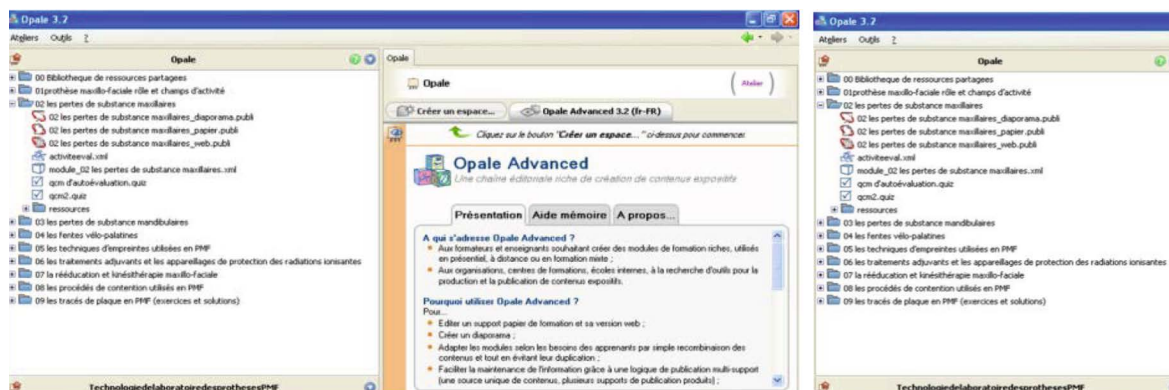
Opale 3.2

Ateliers Outils ?

Opale

00 Bibliotheque de ressources partagees
01prothèse maxillo-faciale rôle et champs d'activité
02 les pertes de substance maxillaires
02 les pertes de substance maxillaires_diaporama.publi
02 les pertes de substance maxillaires_papier.publi
02 les pertes de substance maxillaires_web.publi
activiteeval.xml
module_02 les pertes de substance maxillaires.xml
qcm d'autoévaluation.quiz
qcm2.quiz
ressources
03 les pertes de substance mandibulaires
04 les fentes vélo-palatines
05 les techniques d'empreintes utilisées en PMF
06 les traitements adjuvants et les appareillages de protection des radiations ionisantes
07 la rééducation et kinésithérapie maxillo-faciale
08 les procédés de contention utilisés en PMF
09 les tracés de plaque en PMF (exercices et solutions)

Technologiedelaboratoiredesprothesesplf

Opale

Opale

Atelier

Créer un espace...

Opale Advanced 3.2 (fr-FR)

Cliquez sur le bouton "Créer un espace..." ci-dessus pour commencer.

Opale Advanced

Une chaîne éditoriale riche de création de contenus expositifs

Présentation Aide mémoire A propos...

A qui s'adresse Opale Advanced ?

• Aux formateurs et enseignants souhaitant créer des modules de formation riches, utilisés en présentiel, à distance ou en formation mixte ;
• Aux organisations, centres de formations, écoles internes, à la recherche d'outils pour la production et la publication de contenus expositifs.

Pourquoi utiliser Opale Advanced ?

Pour...
• Editer un support papier de formation et sa version web ;
• Créer un diaporama ;
• Adapter les modules selon les besoins des apprenants par simple recombinaison des contenus et tout en évitant leur duplication ;
• Faciliter la maintenance de l'information grâce à une logique de publication multi-support (une source unique de contenus, plusieurs supports de publication produits) ;

Opale 3.2

Ateliers Outils ?

Opale

00 Bibliotheque de ressources partagees
01prothèse maxillo-faciale rôle et champs d'activité
02 les pertes de substance maxillaires
02 les pertes de substance maxillaires_diaporama.publi
02 les pertes de substance maxillaires_papier.publi
02 les pertes de substance maxillaires_web.publi
activiteeval.xml
module_02 les pertes de substance maxillaires.xml
qcm d'autoévaluation.quiz
qcm2.quiz
ressources
03 les pertes de substance mandibulaires
04 les fentes vélo-palatines
05 les techniques d'empreintes utilisées en PMF
06 les traitements adjuvants et les appareillages de protection des radiations ionisantes
07 la rééducation et kinésithérapie maxillo-faciale
08 les procédés de contention utilisés en PMF
09 les tracés de plaque en PMF (exercices et solutions)

Technologiedelaboratoiredesprothesesplf